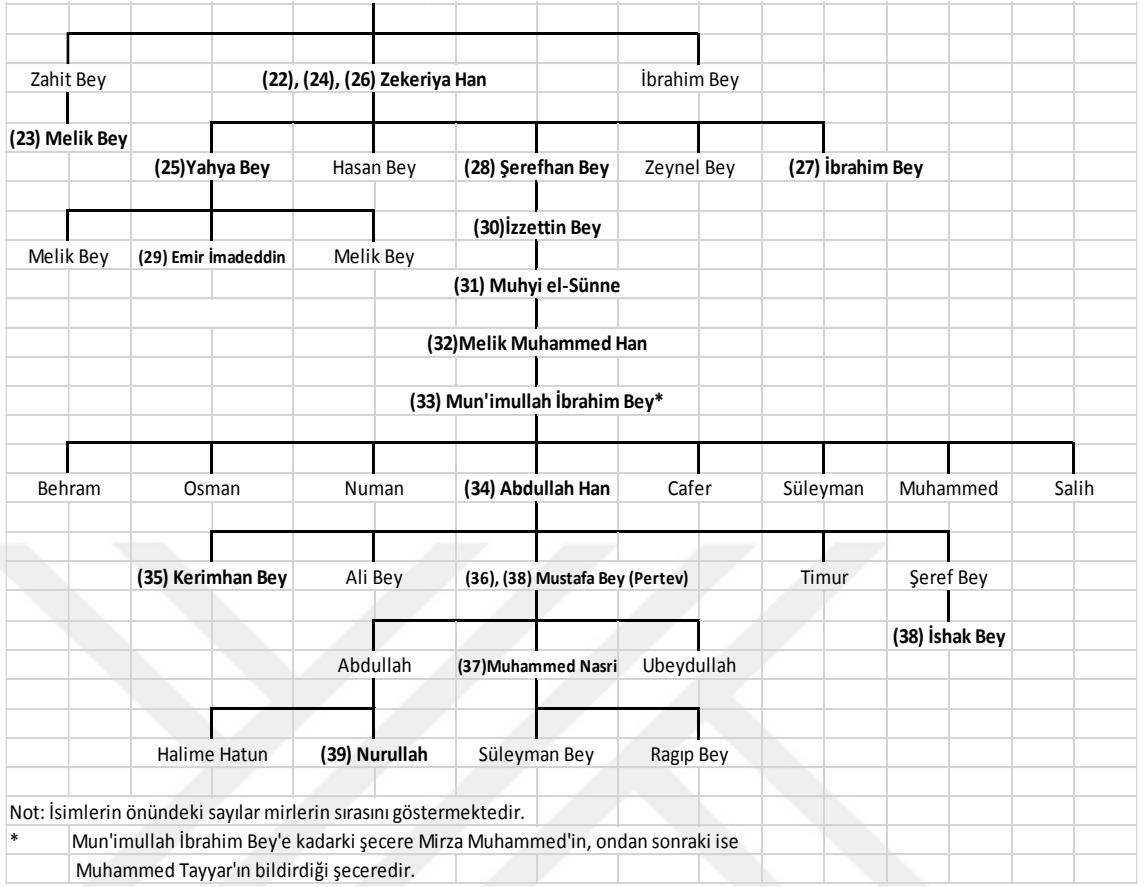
Zahit Bey
(22), (24), (26) Zekeriya Han
İbrahim Bey

(23) Melik Bey

(25)Yahya Bey
Hasan Bey
(28) Şerefhan Bey
Zeynel Bey
(27) İbrahim Bey

(30)İzzettin Bey

Melik Bey
(29) Emir İmadeddin
Melik Bey

(31) Muhyi el-Sünne

(32)Melik Muhammed Han

(33) Mun'imullah İbrahim Bey*

Behram
Osman
Numan
(34) Abdullah Han
Cafer
Süleyman
Muhammed
Salih

(35) Kerimhan Bey
Ali Bey
(36), (38) Mustafa Bey (Pertev)
Timur
Şeref Bey

(38) İshak Bey

Abdullah
(37)Muhammed Nasri
Ubeydullah

Halime Hatun
(39) Nurullah
Süleyman Bey
Ragıp Bey

Not: İsimlerin önündeki sayılar mirlerin sırasını göstermektedir.
* Mun'imullah İbrahim Bey'e kadarki şecere Mirza Muhammed'in, ondan sonraki ise Muhammed Tayyar'ın bildirdiği şeceredir.